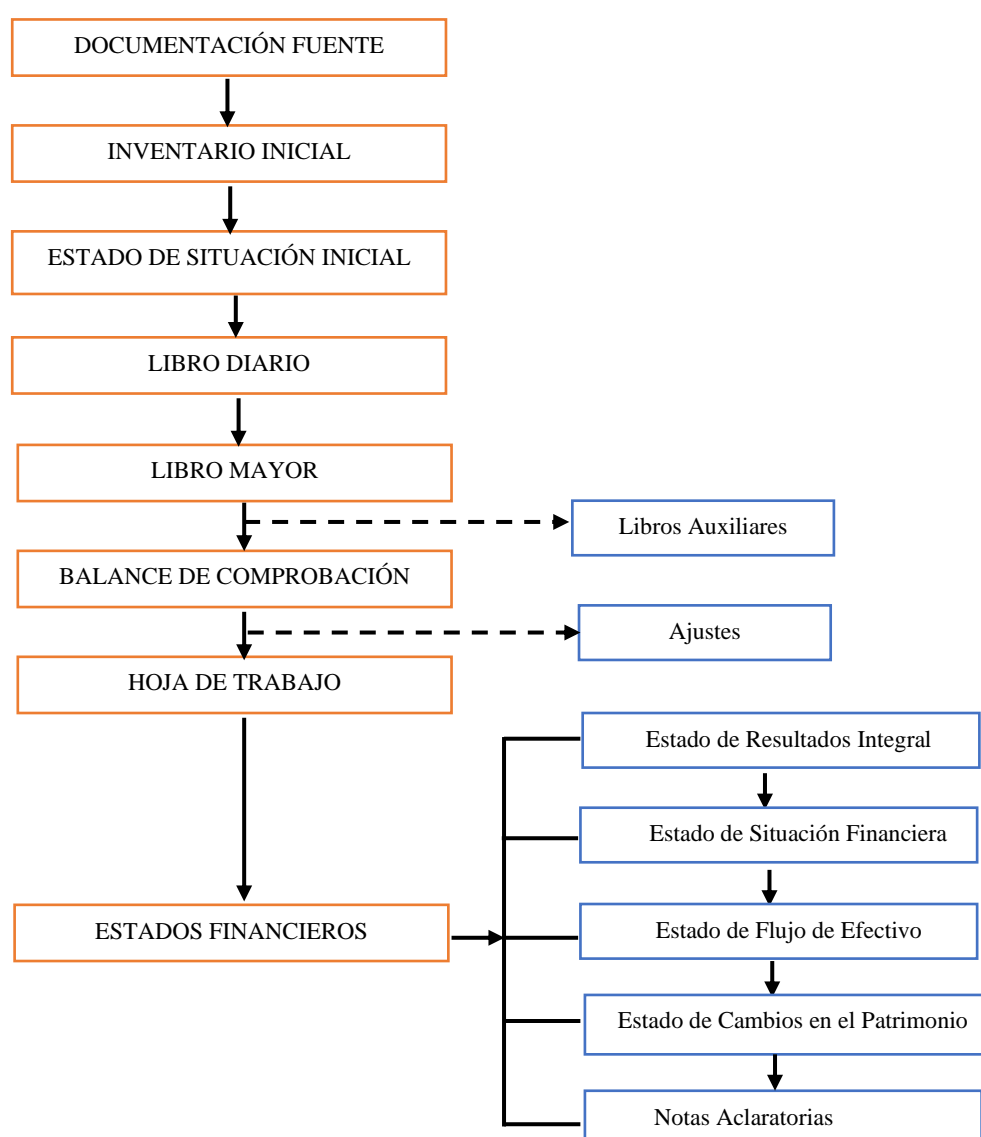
DOCUMENTACIÓN FUENTE

INVENTARIO INICIAL

ESTADO DE SITUACIÓN INICIAL

LIBRO DIARIO

LIBRO MAYOR

Libros Auxiliares

BALANCE DE COMPROBACIÓN

Ajustes

HOJA DE TRABAJO

ESTADOS FINANCIEROS

Estado de Resultados Integral

Estado de Situación Financiera

Estado de Flujo de Efectivo

Estado de Cambios en el Patrimonio

Notas Aclaratorias